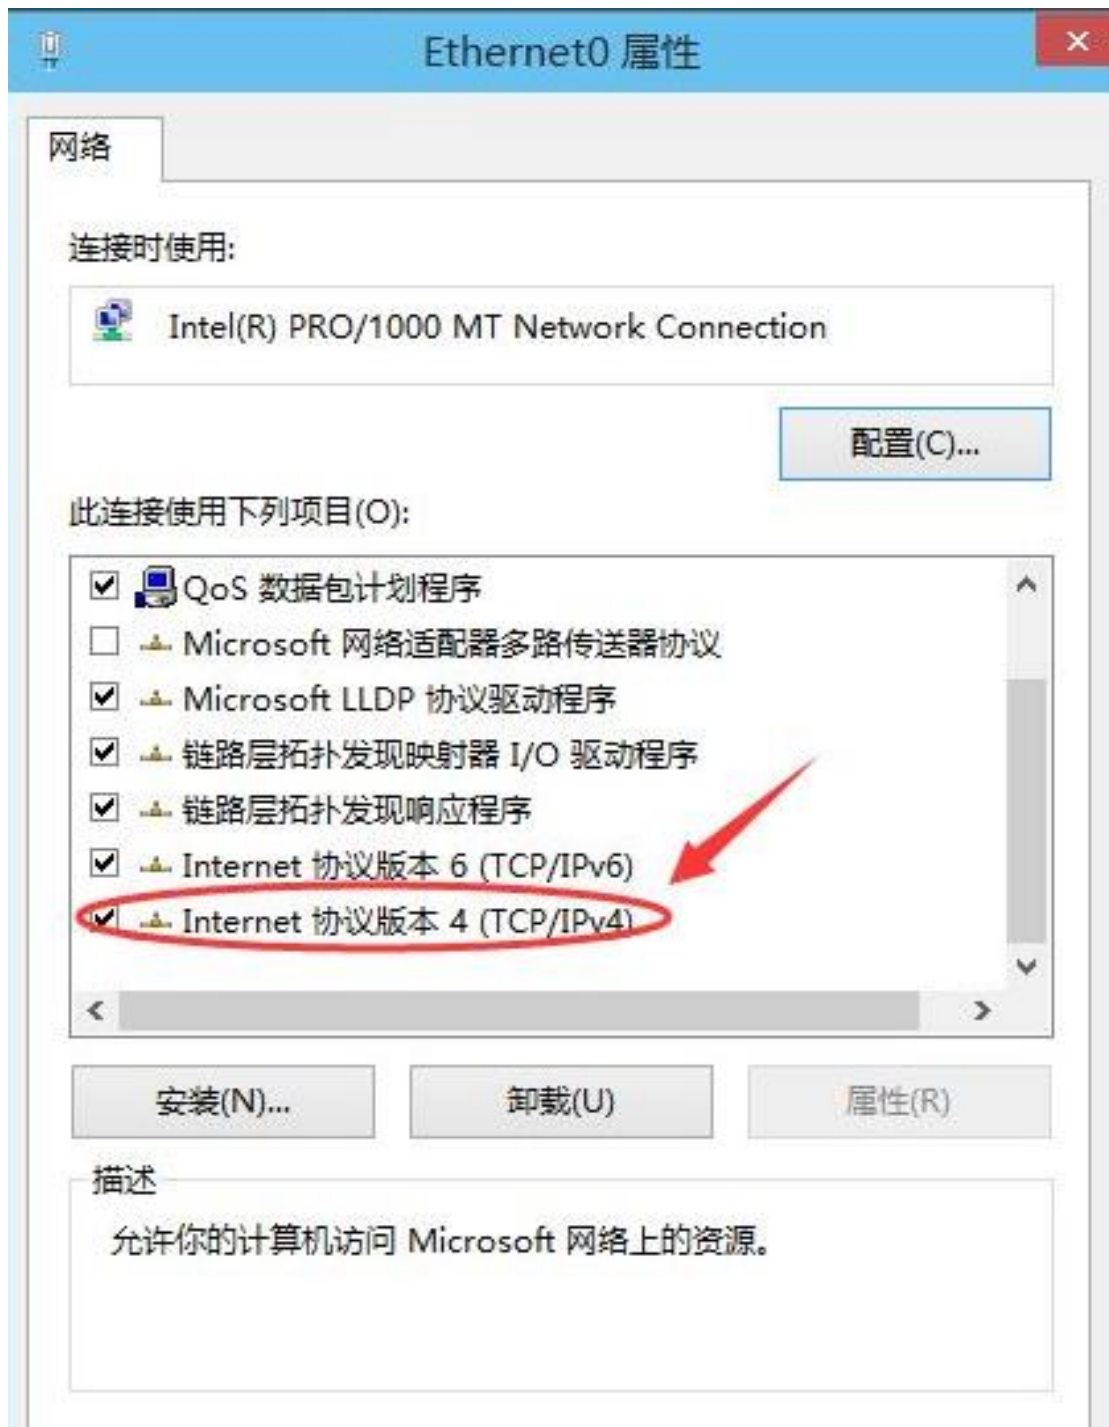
Ethernet0 属性

网络

连接时使用:

Intel(R) PRO/1000 MT Network Connection

配置(C)...

此连接使用下列项目(O):

QoS 数据包计划程序
Microsoft 网络适配器多路传送器协议
Microsoft LLDP 协议驱动程序
链路层拓扑发现映射器 I/O 驱动程序
链路层拓扑发现响应程序
Internet 协议版本 6 (TCP/IPv6)
Internet 协议版本 4 (TCP/IPv4)

安装(N)...
卸载(U)
属性(R)

描述

允许你的计算机访问 Microsoft 网络上的资源。